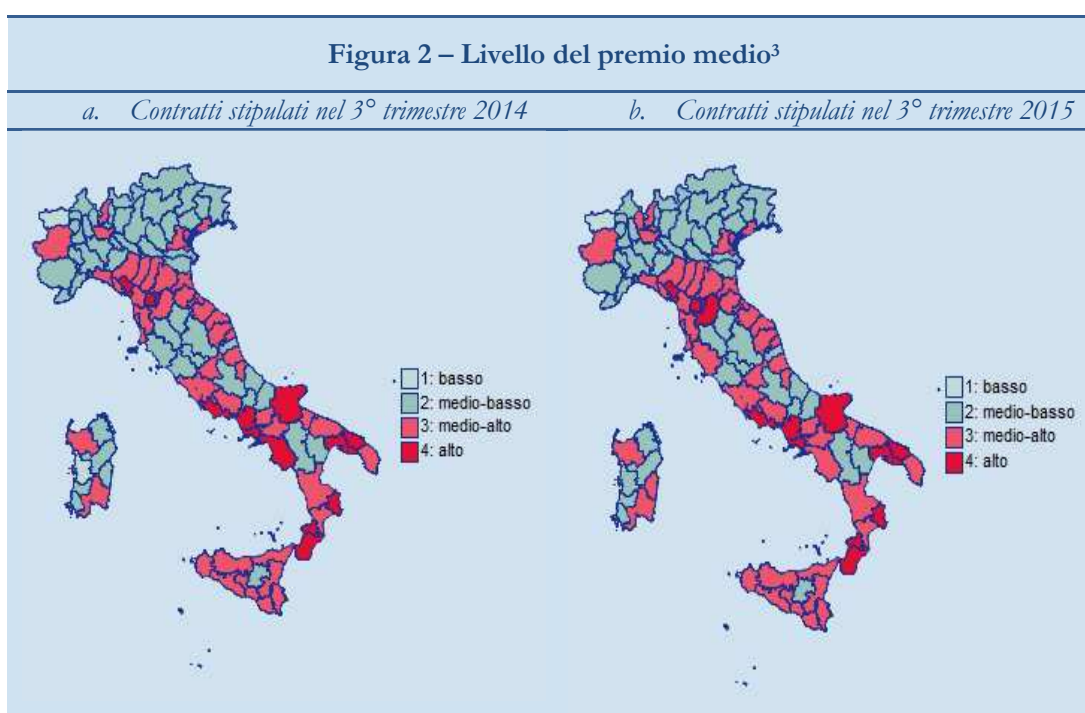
Figura 2 – Livello del premio medio$^3$

a. Contratti stipulati nel 3° trimestre 2014

1: basso
2: medio-basso
3: medio-alto
4: alto

b. Contratti stipulati nel 3° trimestre 2015

1: basso
2: medio-basso
3: medio-alto
4: alto